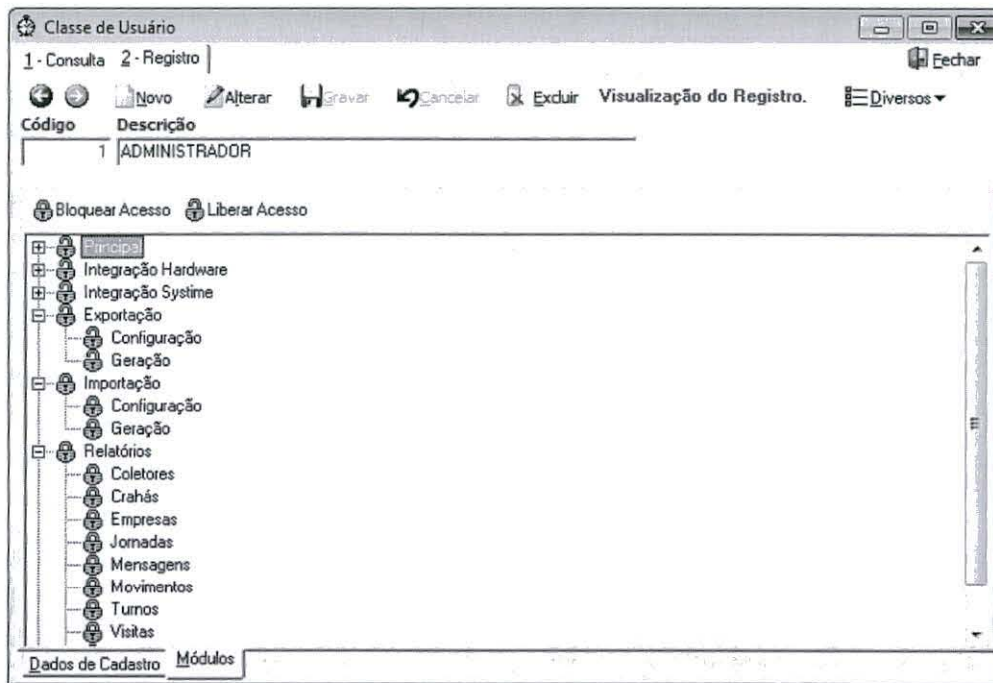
Classe de Usuário

1 - Consulta 2 - Registro

Fechar

Novo Alterar Gravar Cancelar Excluir Visualização do Registro. Diversos

Código Descrição
1 ADMINISTRADOR

Bloquear Acesso Liberar Acesso

Principal
Integração Hardware
Integração Systime
Exportação
Configuração
Geração
Importação
Configuração
Geração
Relatórios
Coletores
Crahás
Empresas
Jornadas
Mensagens
Movimentos
Turnos
Visitas

Dados de Cadastro Módulos